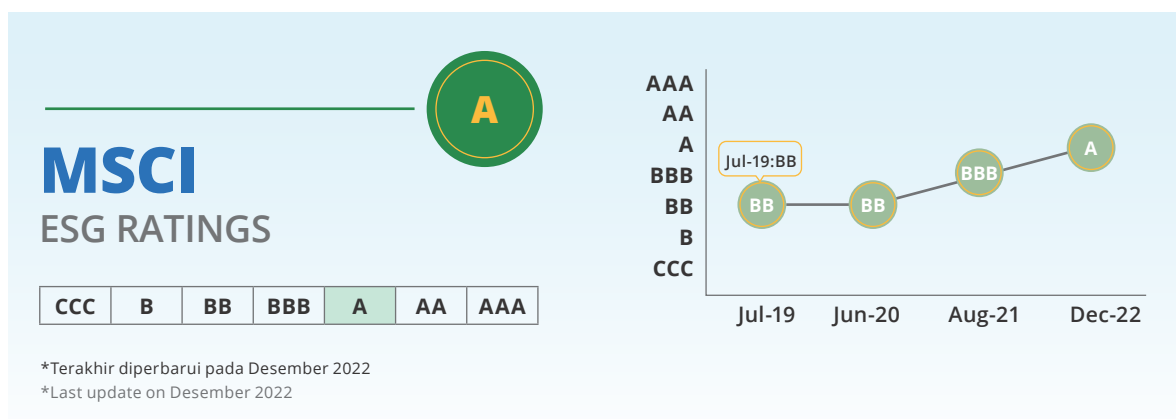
A

MSCI
ESG RATINGS

| CCC | B | BB | BBB | A | AA | AAA |
|---|---|---|---|---|---|---|

AAA
AA
A
BBB
BB
B
CCC

Jul-19:BB

BB BB BBB A

Jul-19 Jun-20 Aug-21 Dec-22

*Terakhir diperbarui pada Desember 2022
*Last update on Desember 2022